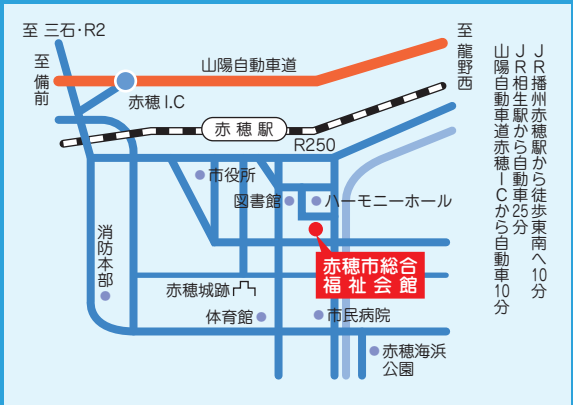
至 三石・R2

至備前

山陽自動車道

至龍野西

赤穂 I.C

赤 穂 駅

R250

市役所

図書館

ハーモニーホール

消防本部

赤穂市総合福 祉 会 館

赤穂城跡

体育館

市民病院

赤穂海浜公園

JR播州赤穂駅から徒歩東南へ10分
JR相生駅から自動車25分
山陽自動車道赤穂ICから自動車10分